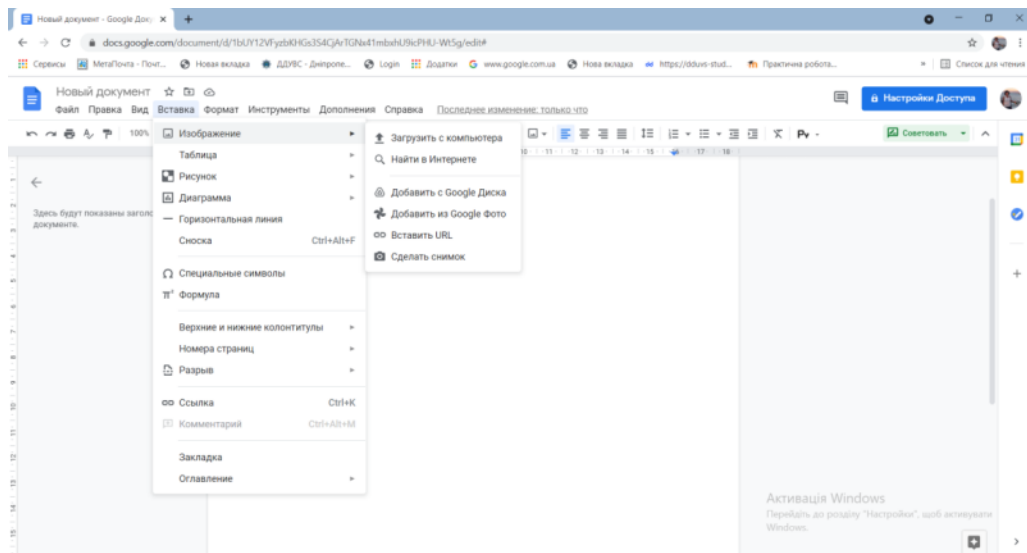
Новый документ - Google Доку ×  +

docs.google.com/document/d/1bUY12VFyzbKHGs3S4CjArTGNx41mbxhU9icPHU-Wt5g/edit#

Сервисы  МетаПочта - Почт...  Новая вкладка  ДДУВС - Дніпропе...  Login  Додатки  www.google.com.ua  Нова вкладка  https://dduvs-stud...  Практична робота...  »  Список для чтения

Новый документ
Файл  Правка  Вид  Вставка  Формат  Инструменты  Дополнения  Справка  Последнее изменение: только что

Настройки Доступа

100%

Советовать

Здесь будут показаны заголо документе.

Изображение
Таблица
Рисунок
Диаграмма
Горизонтальная линия
Сноска  Ctrl+Alt+F
Специальные символы
Формула
Верхние и нижние колонтитулы
Номера страниц
Разрыв
Ссылка  Ctrl+K
Комментарий  Ctrl+Alt+M
Закладка
Оглавление

Загрузить с компьютера
Найти в Интернете
Добавить с Google Диска
Добавить из Google Фото
Вставить URL
Сделать снимок

10 11 12 13 14 15 17 18

Активація Windows
Перейдіть до розділу "Настройки", щоб активувати Windows.